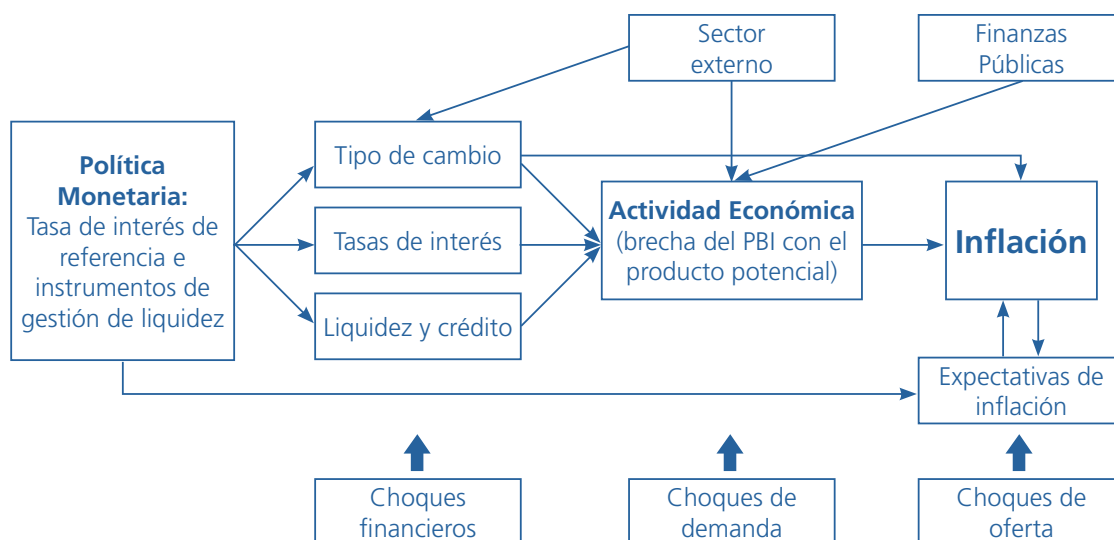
Sector externo

Finanzas Públicas

Política Monetaria: Tasa de interés de referencia e instrumentos de gestión de liquidez

Tipo de cambio

Tasas de interés

Liquidez y crédito

Actividad Económica (brecha del PBI con el producto potencial)

Inflación

Expectativas de inflación

Choques financieros

Choques de demanda

Choques de oferta